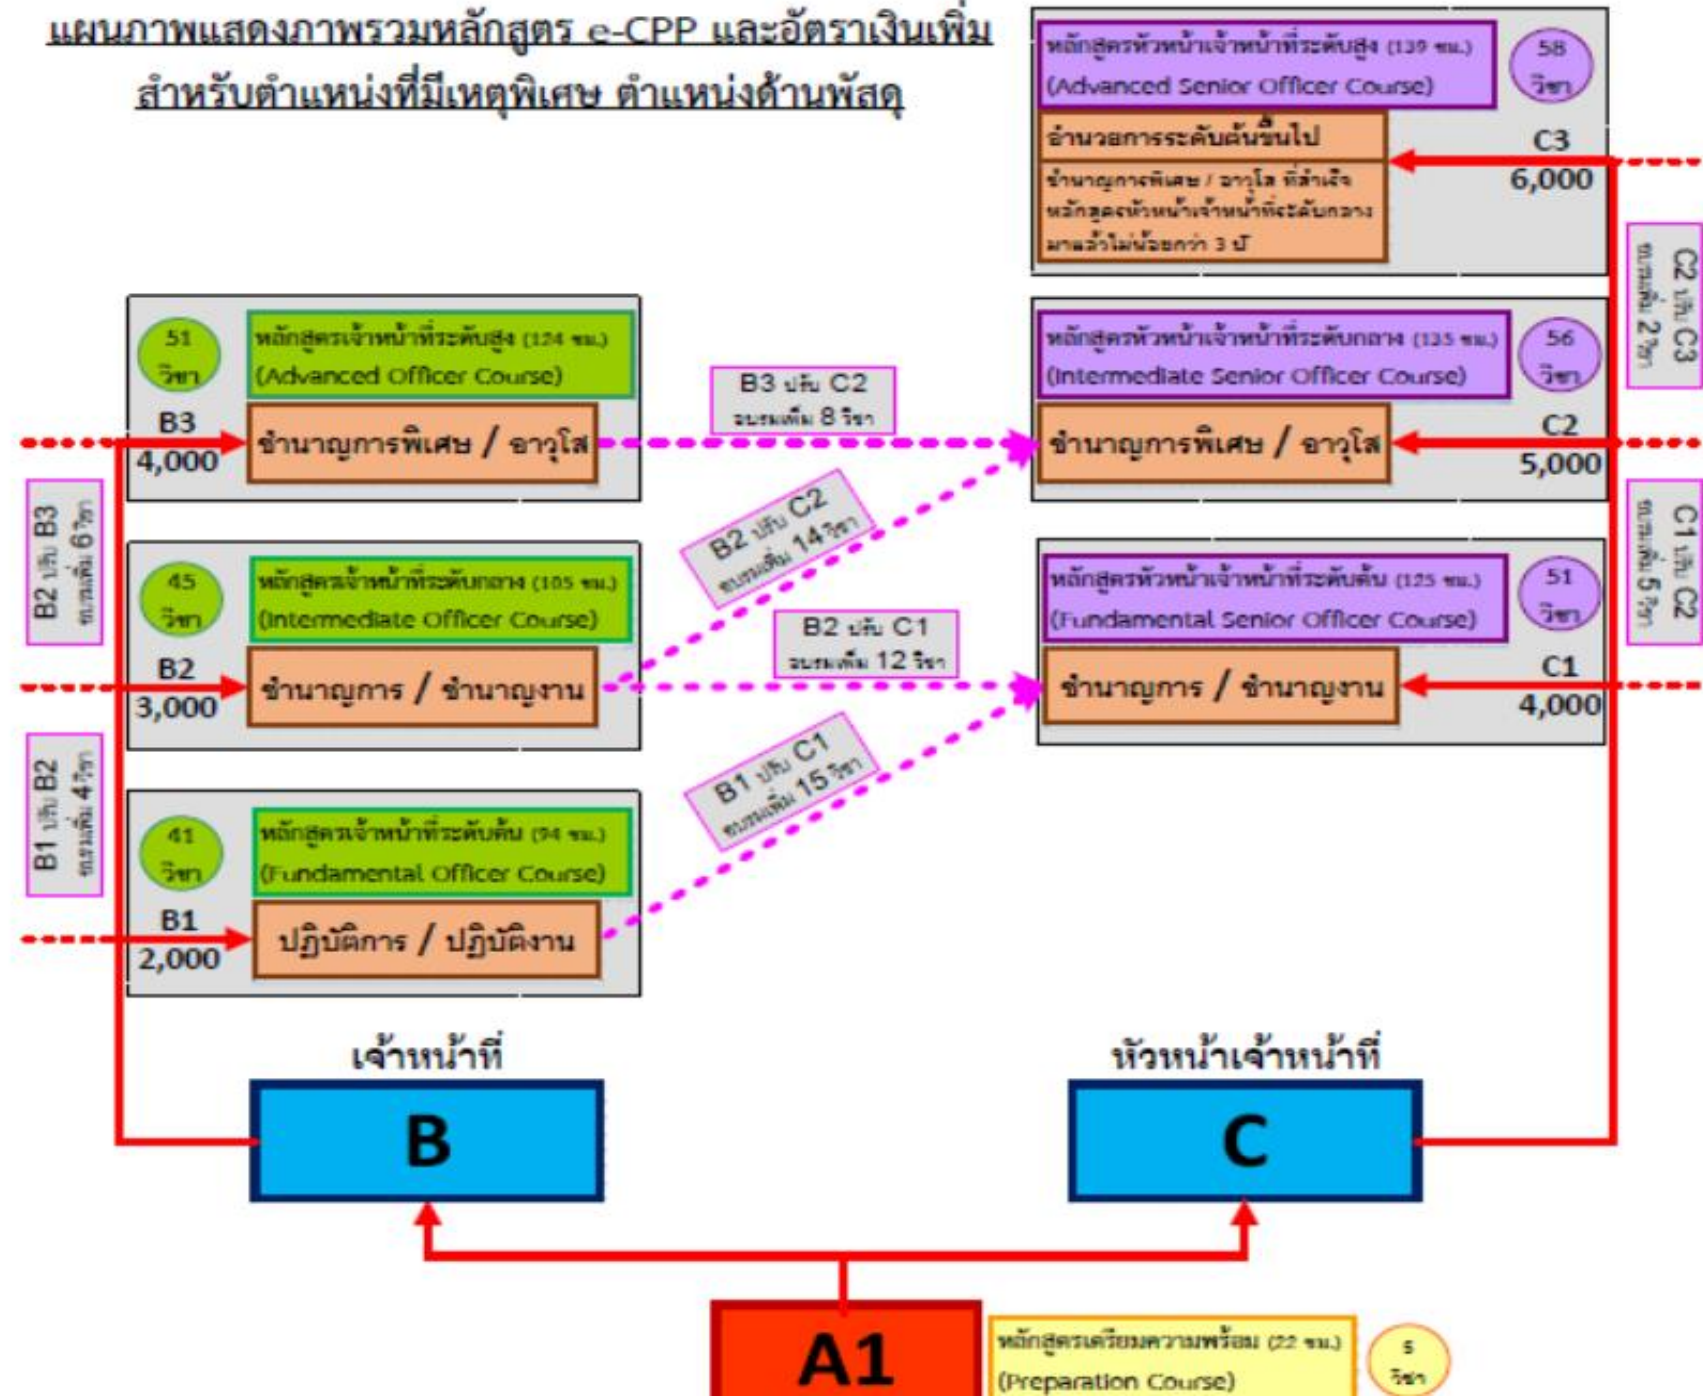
แผนภาพแสดงภาพรวมหลักสูตร e-CPP และอัตราเงินเพิ่ม สำหรับตำแหน่งที่มีเหตุพิเศษ ตำแหน่งด้านพัสดุ

หลักสูตรหัวหน้าเจ้าหน้าที่ระดับสูง (139 ชม.) (Advanced Senior Officer Course)
58 วิชา
อำนวยการระดับต้นขึ้นไป
ชำนาญการพิเศษ / อาวุโส ที่สำเร็จหลักสูตรหัวหน้าเจ้าหน้าที่ระดับกลาง มาแล้วไม่น้อยกว่า 3 ปี
C3
6,000

C2 ปรับ C3 อบรมเพิ่ม 2 วิชา

51 วิชา
หลักสูตรเจ้าหน้าที่ระดับสูง (124 ชม.) (Advanced Officer Course)
B3
4,000
ชำนาญการพิเศษ / อาวุโส

B3 ปรับ C2 อบรมเพิ่ม 8 วิชา

หลักสูตรหัวหน้าเจ้าหน้าที่ระดับกลาง (135 ชม.) (Intermediate Senior Officer Course)
56 วิชา
ชำนาญการพิเศษ / อาวุโส
C2
5,000

C1 ปรับ C2 อบรมเพิ่ม 5 วิชา

B2 ปรับ B3 อบรมเพิ่ม 6 วิชา

45 วิชา
หลักสูตรเจ้าหน้าที่ระดับกลาง (105 ชม.) (Intermediate Officer Course)
B2
3,000
ชำนาญการ / ชำนาญงาน

B2 ปรับ C2 อบรมเพิ่ม 14 วิชา

B2 ปรับ C1 อบรมเพิ่ม 12 วิชา

หลักสูตรหัวหน้าเจ้าหน้าที่ระดับต้น (125 ชม.) (Fundamental Senior Officer Course)
51 วิชา
ชำนาญการ / ชำนาญงาน
C1
4,000

B1 ปรับ B2 อบรมเพิ่ม 4 วิชา

41 วิชา
หลักสูตรเจ้าหน้าที่ระดับต้น (94 ชม.) (Fundamental Officer Course)
B1
2,000
ปฏิบัติการ / ปฏิบัติงาน

B1 ปรับ C1 อบรมเพิ่ม 15 วิชา

เจ้าหน้าที่
B

หัวหน้าเจ้าหน้าที่
C

A1
หลักสูตรเตรียมความพร้อม (22 ชม.) (Preparation Course)
5 วิชา